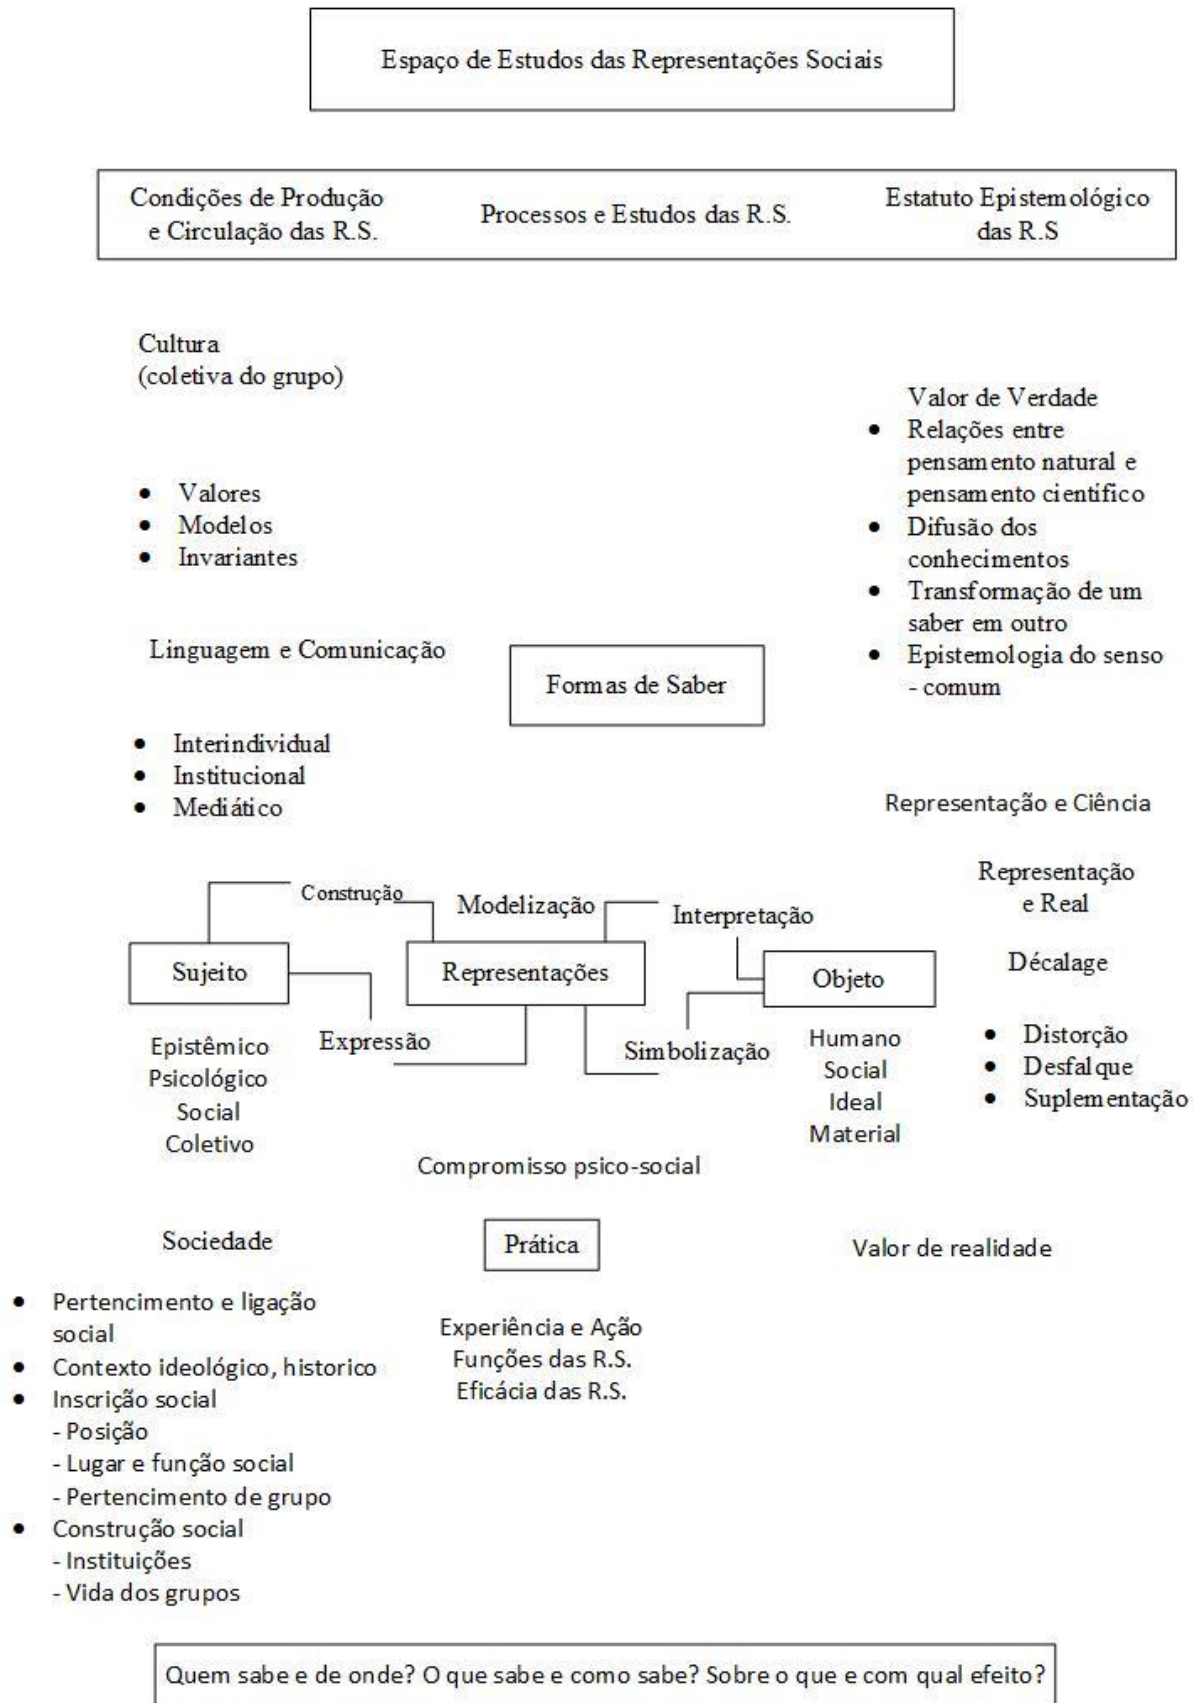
Espaço de Estudos das Representações Sociais

Condições de Produção e Circulação das R.S.

Processos e Estudos das R.S.

Estatuto Epistemológico das R.S

Cultura
(coletiva do grupo)

- Valores
- Modelos
- Invariantes

Linguagem e Comunicação

- Interindividual
- Institucional
- Mediático

Valor de Verdade
- Relações entre pensamento natural e pensamento cientifico
- Difusão dos conhecimentos
- Transformação de um saber em outro
- Epistemologia do senso - comum

Formas de Saber

Representação e Ciência

Representação e Real

Décalage

- Distorção
- Desfalque
- Suplementação

Construção

Modelização

Interpretação

Sujeito

Representações

Objeto

Expressão

Simbolização

Epistêmico
Psicológico
Social
Coletivo

Humano
Social
Ideal
Material

Compromisso psico-social

Sociedade

Prática

Valor de realidade

- Pertencimento e ligação social
- Contexto ideológico, historico
- Inscrição social
  - Posição
  - Lugar e função social
  - Pertencimento de grupo
- Construção social
  - Instituições
  - Vida dos grupos

Experiência e Ação
Funções das R.S.
Eficácia das R.S.

Quem sabe e de onde? O que sabe e como sabe? Sobre o que e com qual efeito?